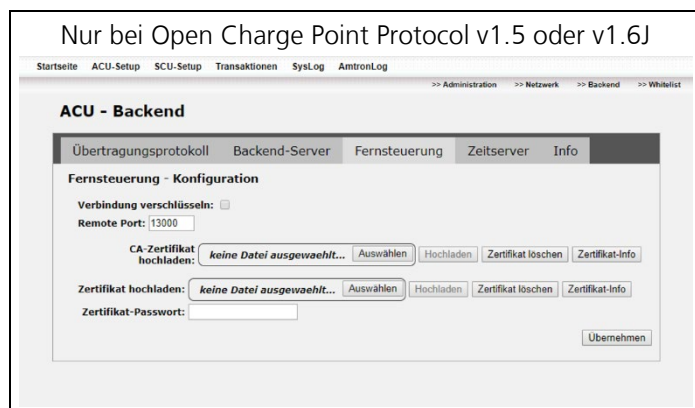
Nur bei Open Charge Point Protocol v1.5 oder v1.6J

Startseite ACU-Setup SCU-Setup Transaktionen SysLog AmtronLog

>> Administration >> Netzwerk >> Backend >> Whitelist

ACU - Backend

Übertragungsprotokoll Backend-Server Fernsteuerung Zeitserver Info

Fernsteuerung - Konfiguration

Verbindung verschlüsseln:

Remote Port: 13000

CA-Zertifikat hochladen: keine Datei ausgewaehlt... Auswählen Hochladen Zertifikat löschen Zertifikat-Info

Zertifikat hochladen: keine Datei ausgewaehlt... Auswählen Hochladen Zertifikat löschen Zertifikat-Info

Zertifikat-Passwort:

Übernehmen